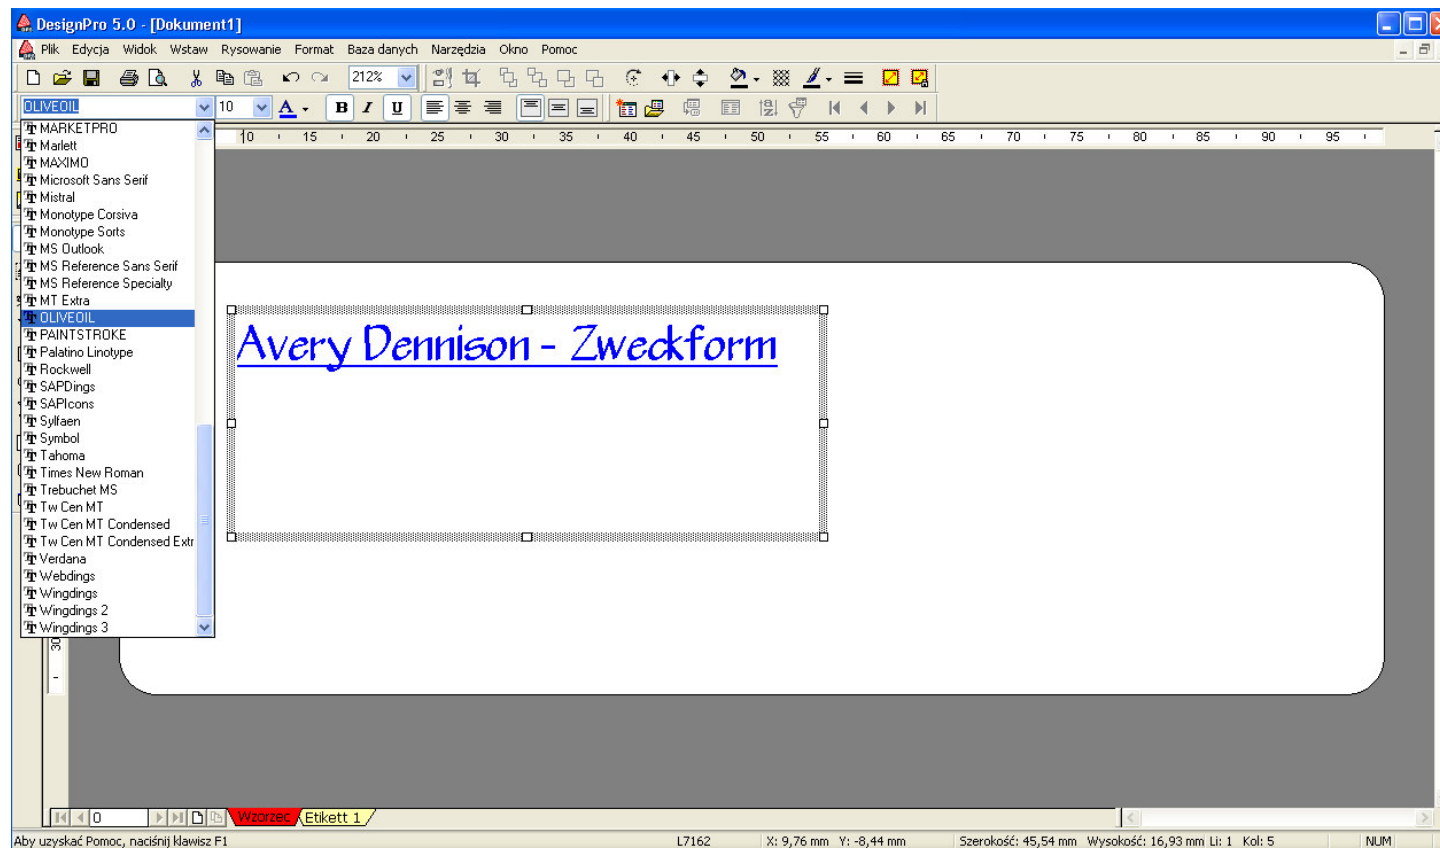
DesignPro 5.0 - [Dokument1]

Plik Edycja Widok Wstaw Rysowanie Format Baza danych Narzędzia Okno Pomoc

212%

OLIVEOIL 10

B I U

MARKETPRO
Marlett
MAXIMO
Microsoft Sans Serif
Mistral
Monotype Corsiva
Monotype Sorts
MS Outlook
MS Reference Sans Serif
MS Reference Specialty
MT Extra
OLIVEOIL
PAINTSTROKE
Palatino Linotype
Rockwell
SAPDings
SAPIcons
Sylfaen
Symbol
Tahoma
Times New Roman
Trebuchet MS
Tw Cen MT
Tw Cen MT Condensed
Tw Cen MT Condensed Extr
Verdana
Webdings
Wingdings
Wingdings 2
Wingdings 3

10 15 20 25 30 35 40 45 50 55 60 65 70 75 80 85 90 95

30

Avery Dennison - Zweckform

0 Wzorzec Etikett 1

Aby uzyskać Pomoc, naciśnij klawisz F1 L7162 X: 9,76 mm Y: -8,44 mm Szerokość: 45,54 mm Wysokość: 16,93 mm Li: 1 Kol: 5 NUM